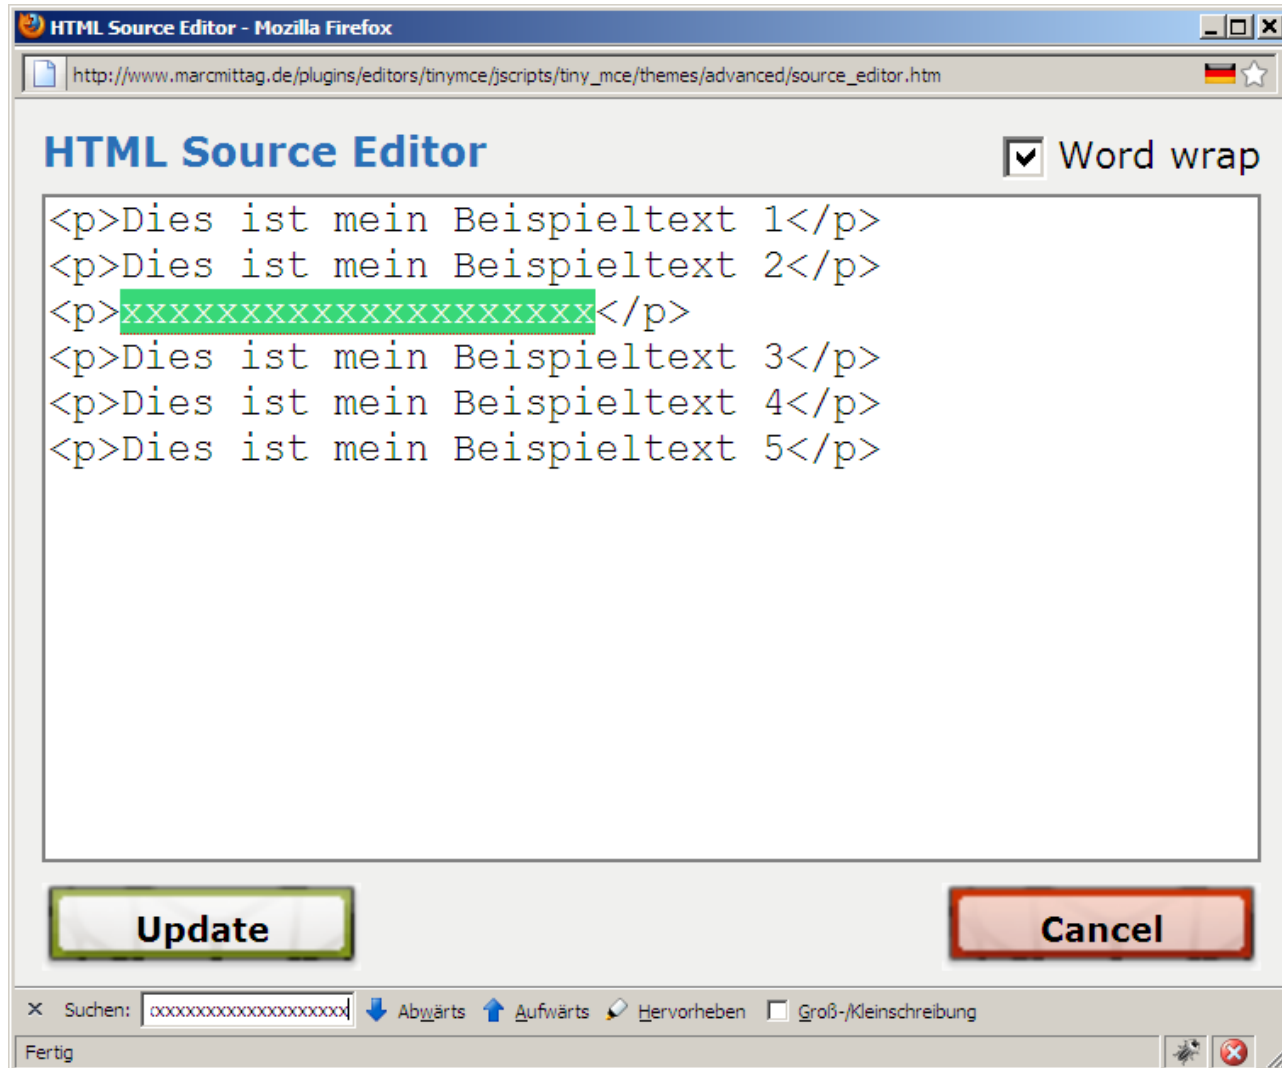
HTML Source Editor - Mozilla Firefox

http://www.marcmittag.de/plugins/editors/tinymce/jscripts/tiny_mce/themes/advanced/source_editor.htm

HTML Source Editor

Word wrap

<p>Dies ist mein Beispieltext 1</p>
<p>Dies ist mein Beispieltext 2</p>
<p>xxxxxxxxxxxxxxxxxxxx</p>
<p>Dies ist mein Beispieltext 3</p>
<p>Dies ist mein Beispieltext 4</p>
<p>Dies ist mein Beispieltext 5</p>

Update

Cancel

× Suchen: xxxxxxxxxxxxxxxxxxxx Abwärts Aufwärts Hervorheben Groß-/Kleinschreibung

Fertig